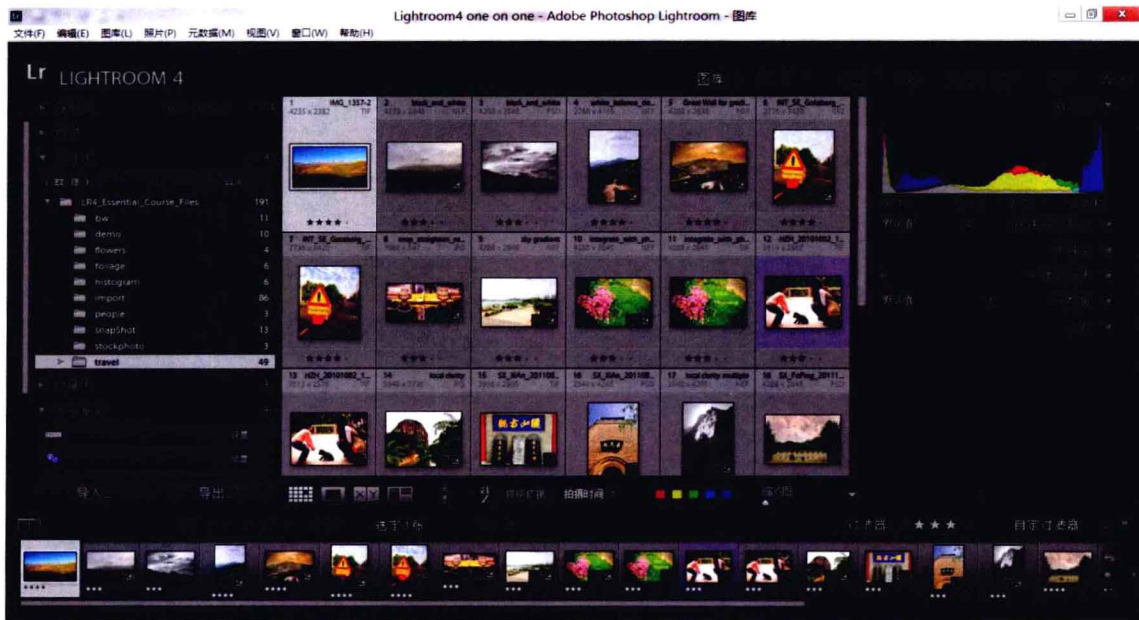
Lightroom4 one on one - Adobe Photoshop Lightroom - 图库

文件(F) 编辑(E) 图库(L) 照片(P) 元数据(M) 视图(V) 窗口(W) 帮助(H)

Lr LIGHTROOM 4

图库

LR4_Essential_Course_Files 191
bw 11
demo 10
flowers 4
foliage 6
histogram 6
import 86
people 3
snapShot 13
stockphoto 3
travel 49

导入... 导出...

1 IMG_1357-2 4235 x 2382 TIF
2 black_and_white
3 black_and_white
4 white_balance_de...
5 Great Wall for gradi...
6 INT_SE_Goteborg_...
7 INT_SE_Goteborg_...
8 map_straighten_ce...
9 sky gradient
10 integrate_with_ph...
11 integrate_with_ph...
12 HDH_20101082_1...
13 HDH_20101082_1...
14 local clarity
15 SE_XiAn_2011...
16 SE_XiAn_201108...
17 local clarity multiple
18 SE_FuPing_20111...

拍摄时间

选定 1 张

自定过滤器